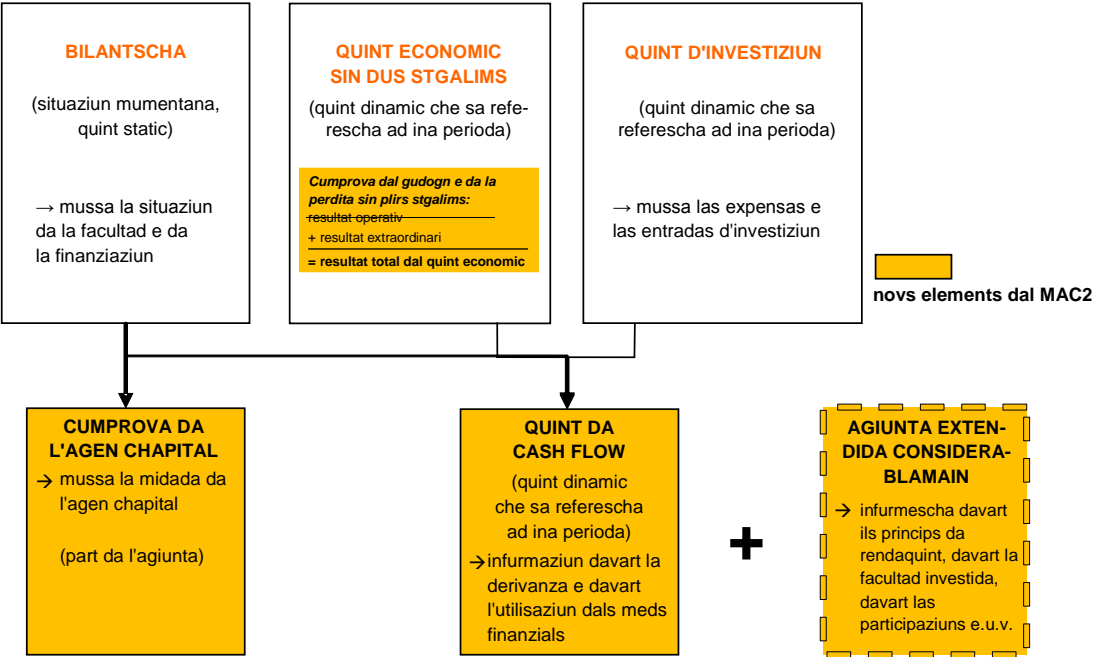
BILANTSCHA

(situaziun mumentana, quint static)

→ mussa la situaziun da la facultad e da la finanziaziun

QUINT ECONOMIC SIN DUS STGALIMS

(quint dinamic che sa referescha ad ina perioda)

Cumprova dal gudogn e da la perdita sin plirs stgalims:
resultat operativ
+ resultat extraordinari
= resultat total dal quint economic

QUINT D'INVESTIZIUN

(quint dinamic che sa referescha ad ina perioda)

→ mussa las expensas e las entradas d'investiziun

novs elements dal MAC2

CUMPROVA DA L'AGEN CHAPITAL

→ mussa la midada da l'agen chapital

(part da l'agiunta)

QUINT DA CASH FLOW

(quint dinamic che sa referescha ad ina perioda)

→ infurmaziun davart la derivanza e davart l'utilisaziun dals meds finanzials

+

AGIUNTA EXTENDIDA CONSIDERABLAMAIN

→ infurmescha davart ils principS da rendaquint, davart la facultad investida, davart las participaziuns e.u.v.